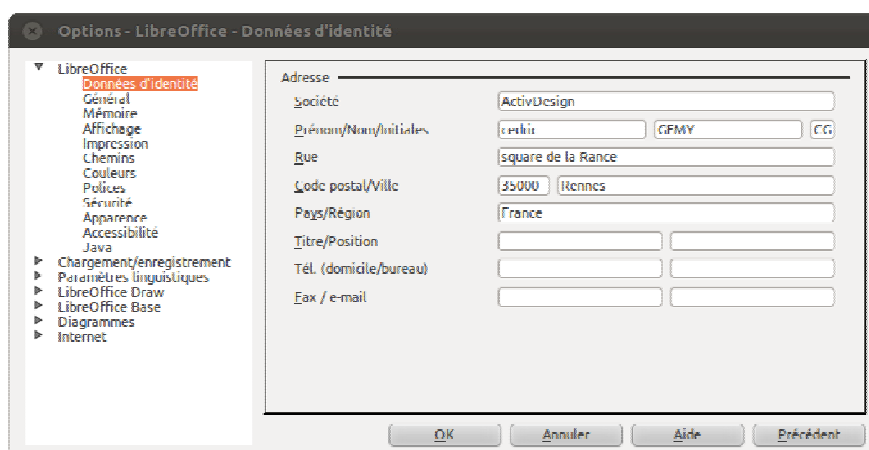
Options - LibreOffice - Données d'identité

LibreOffice
Données d'identité
Général
Mémoire
Affichage
Impression
Chemins
Couleurs
Polices
Sécurité
Apparence
Accessibilité
Java
Chargement/enregistrement
Paramètres linguistiques
LibreOffice Draw
LibreOffice Base
Diagrammes
Internet

Adresse

Société
ActivDesign

Prénom/Nom/Initiales
cedric
GEMY
CG

Rue
square de la Rance

Code postal/Ville
35000
Rennes

Pays/Région
France

Titre/Position

Tél. (domicile/bureau)

Fax / e-mail

OK
Annuler
Aide
Précédent